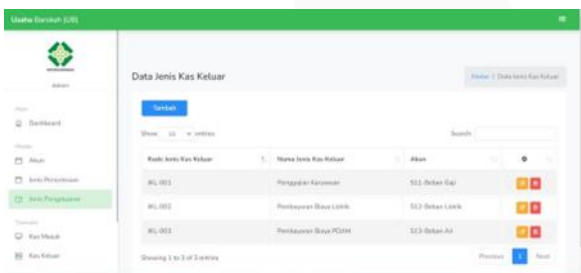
Usaha Barokah (UB)

Admin

Main

Dashboard

Master

Akun

Jenis Pemasukan

Jenis Pengeluaran

Transaksi

Kas Masuk

Kas Keluar

Data Jenis Kas Keluar

Home / Data Jenis Kas Keluar

Tambah

Show 10 entries

Search:

| Kode Jenis Kas Keluar | Nama Jenis Kas Keluar | Akun | |
|---|---|---|---|
| JKL-001 | Penggajian Karyawan | 511-Beban Gaji | |
| JKL-002 | Pembayaran Biaya Listrik | 512-Beban Listrik | |
| JKL-003 | Pembayaran Biaya PDAM | 513-Beban Air | |

Showing 1 to 3 of 3 entries

Previous 1 Next